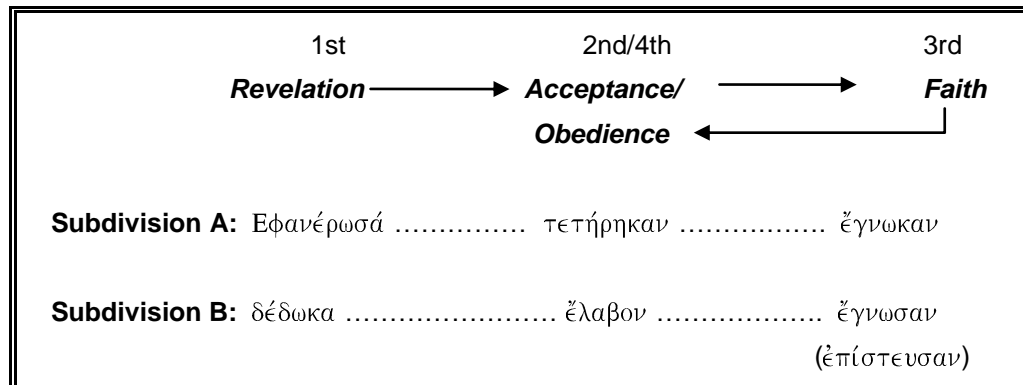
1st 2nd/4th 3rd

***Revelation*** → ***Acceptance/ Obedience*** → ***Faith***

**Subdivision A:** Εφανέρωσά …………… τετήρηκαν …………….. ἔγνωκαν

**Subdivision B:** δέδωκα …………………… ἔλαβον ……………… ἔγνωσαν (ἐπίστευσαν)